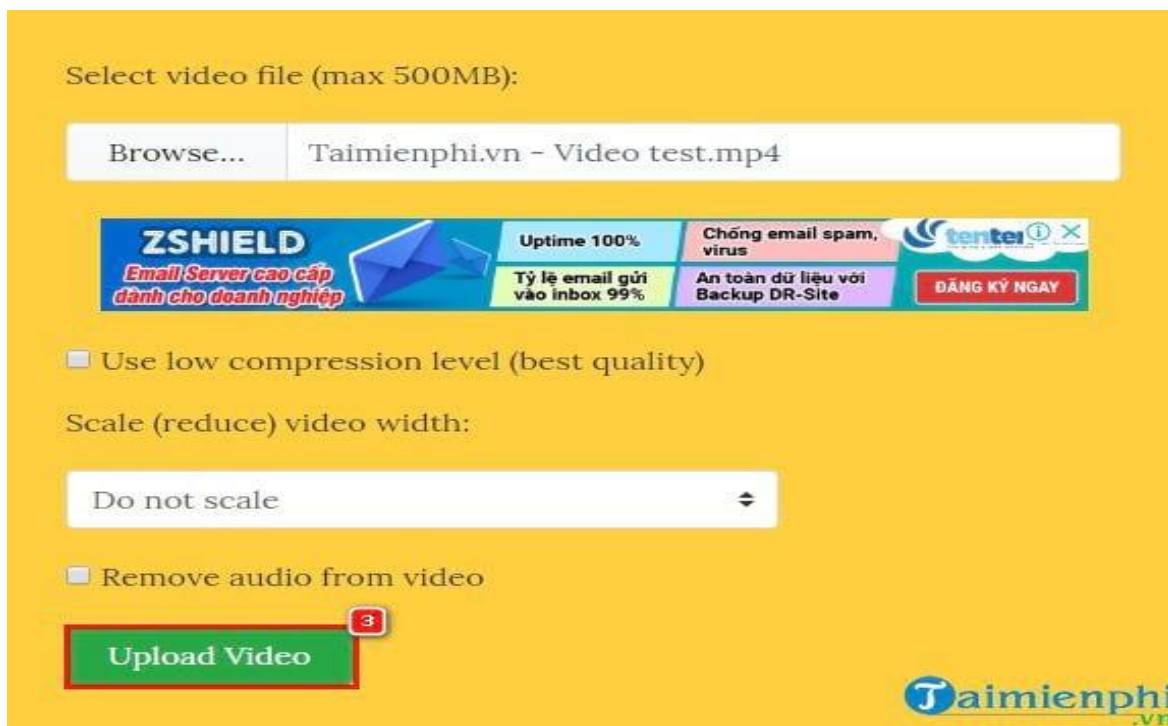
Select video file (max 500MB):

Browse... Taimienphi.vn - Video test.mp4

ZSHIELD
Email Server cao cấp dành cho doanh nghiệp
Uptime 100%
Tỷ lệ email gửi vào inbox 99%
Chống email spam, virus
An toàn dữ liệu với Backup DR-Site
tenten
ĐĂNG KÝ NGAY

Use low compression level (best quality)

Scale (reduce) video width:

Do not scale

Remove audio from video

3

Upload Video

Taimienphi.vn